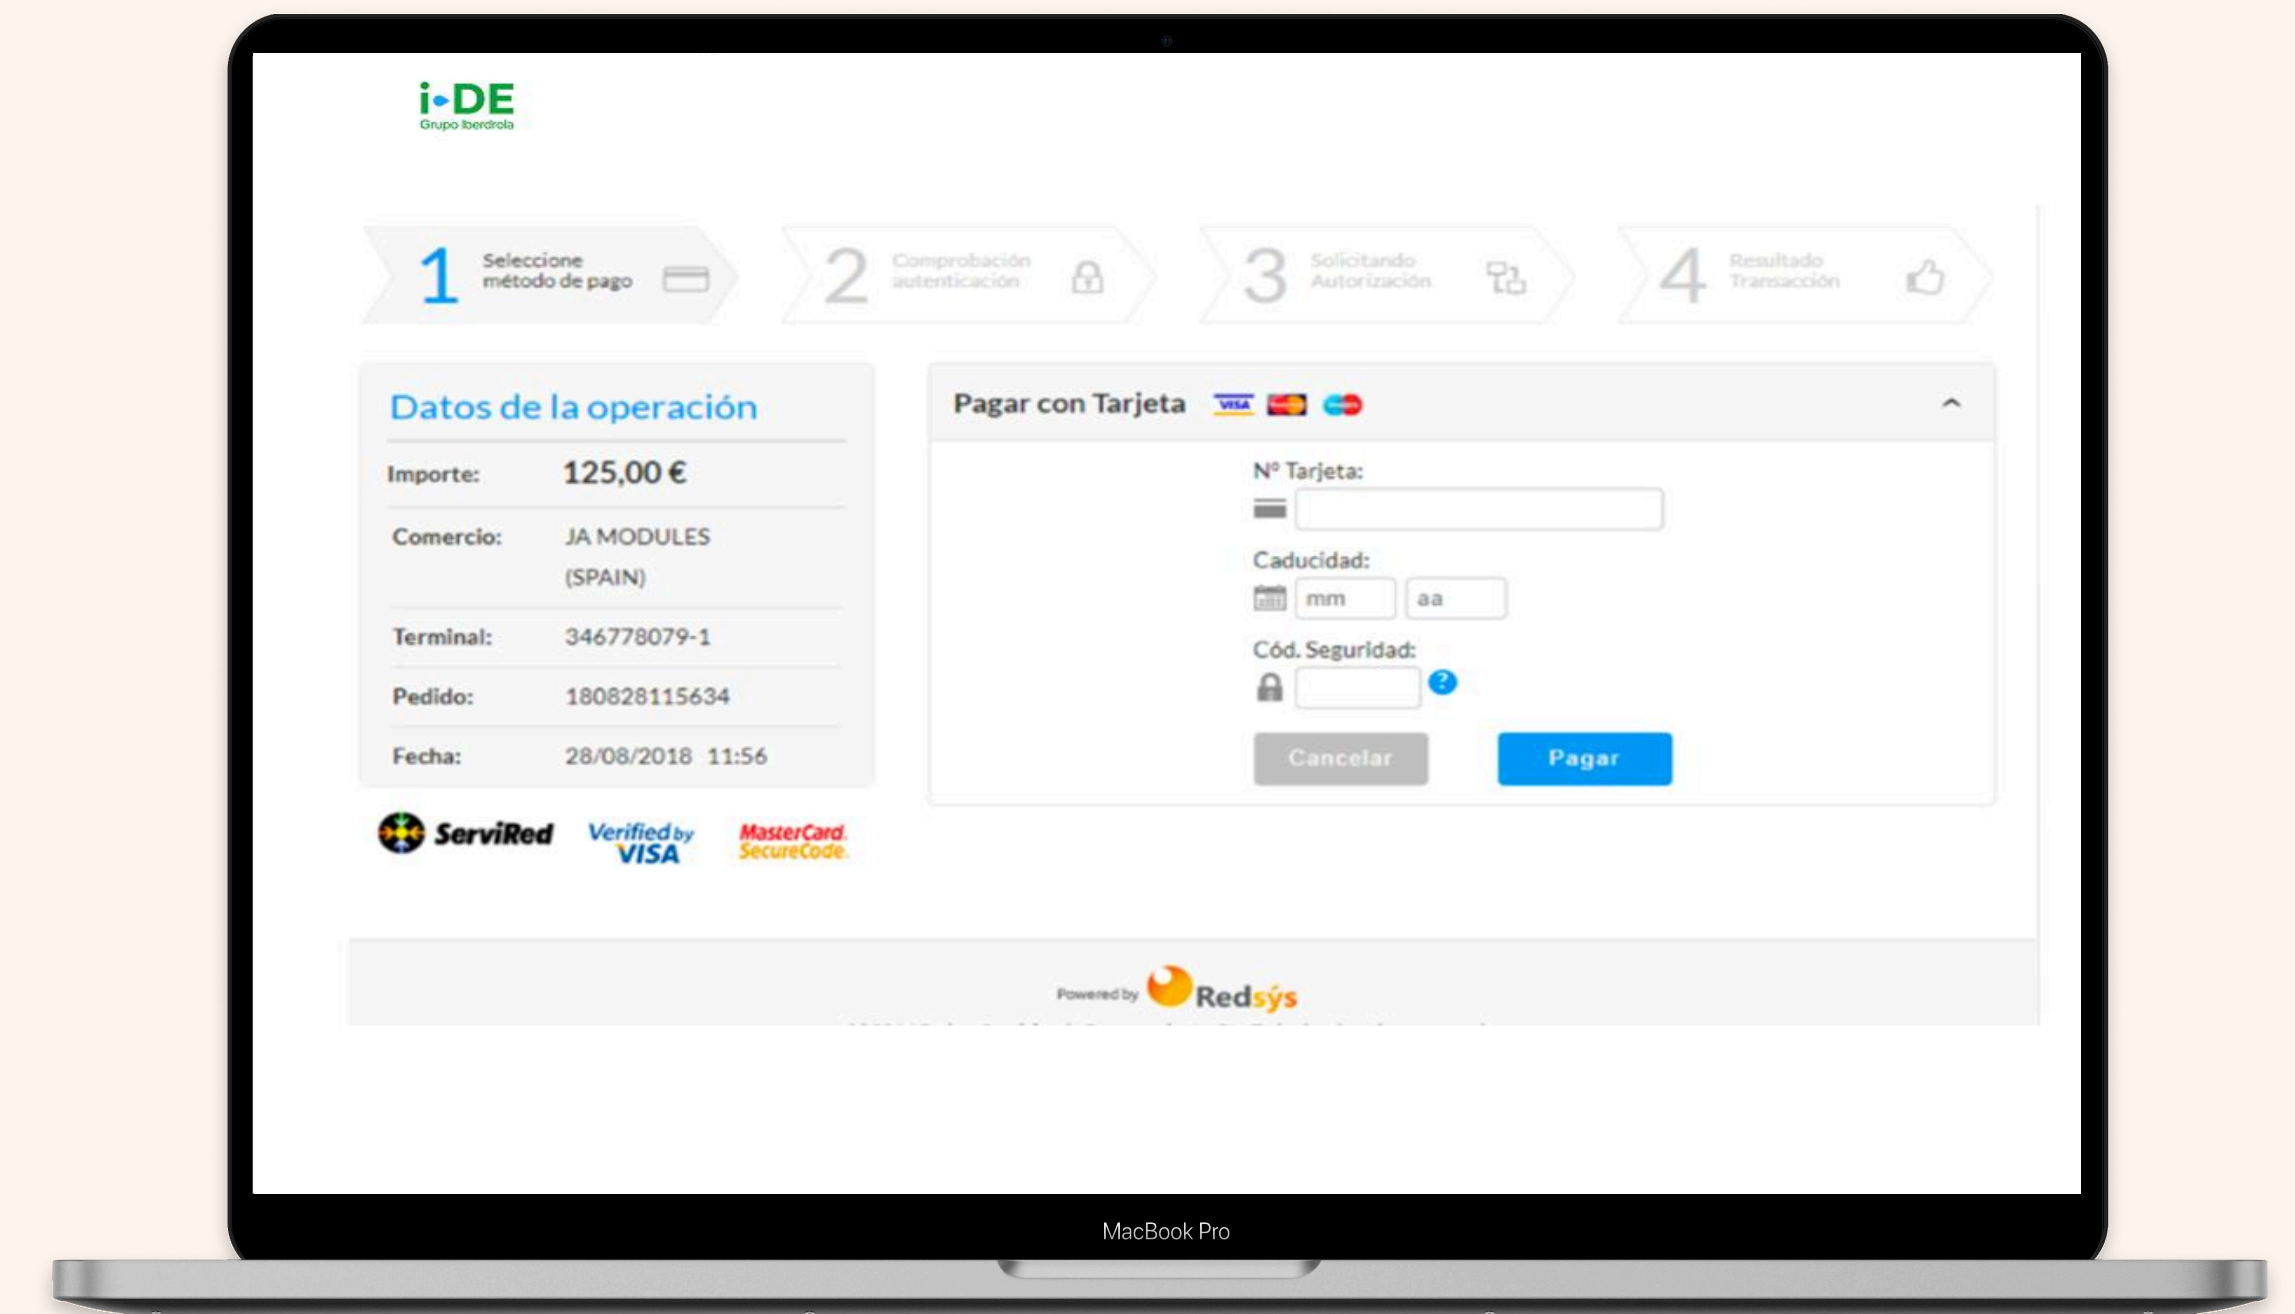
i-DE
Grupo Iberdrola

1 Seleccione método de pago

2 Comprobación autenticación

3 Solicitando Autorización

4 Resultado Transacción

Datos de la operación

| | |
|---|---|
| Importe: | 125,00 € |
| Comercio: | JA MODULES (SPAIN) |
| Terminal: | 346778079-1 |
| Pedido: | 180828115634 |
| Fecha: | 28/08/2018 11:56 |

ServiRed Verified by VISA MasterCard SecureCode

Pagar con Tarjeta VISA

Nº Tarjeta:

Caducidad:

mm aa

Cód. Seguridad:

?

Cancelar Pagar

Powered by Redsýs

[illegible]

MacBook Pro